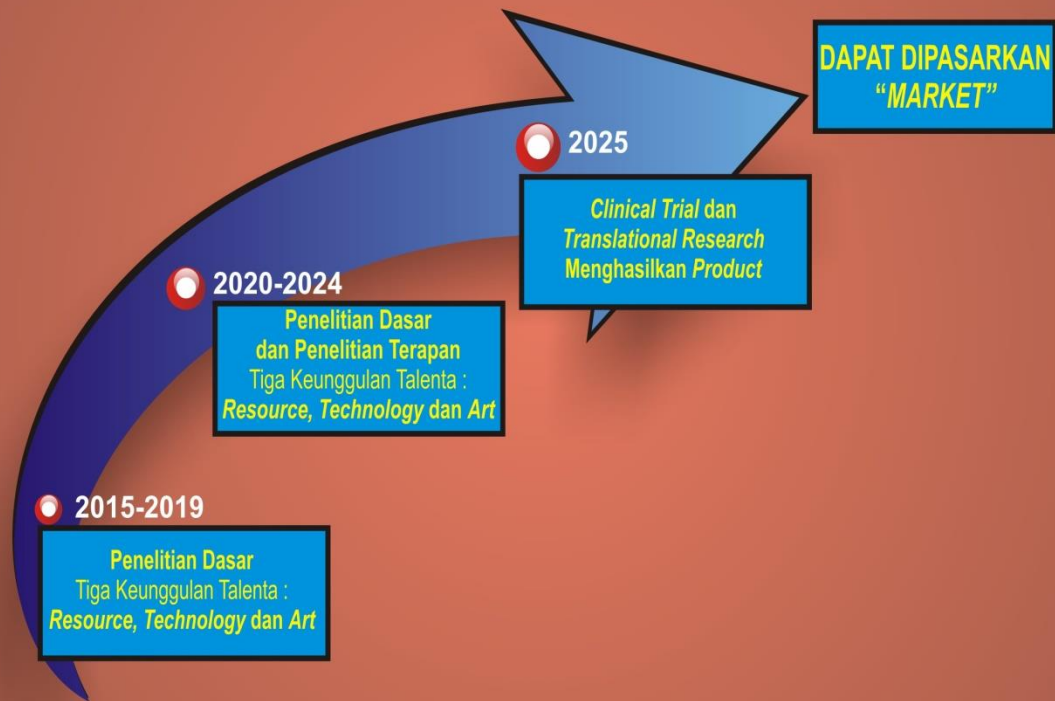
DAPAT DIPASARKAN "MARKET"

2025

Clinical Trial dan Translational Research Menghasilkan Product

2020-2024

Penelitian Dasar dan Penelitian Terapan
Tiga Keunggulan Talenta :
Resource, Technology dan Art

2015-2019

Penelitian Dasar
Tiga Keunggulan Talenta :
Resource, Technology dan Art